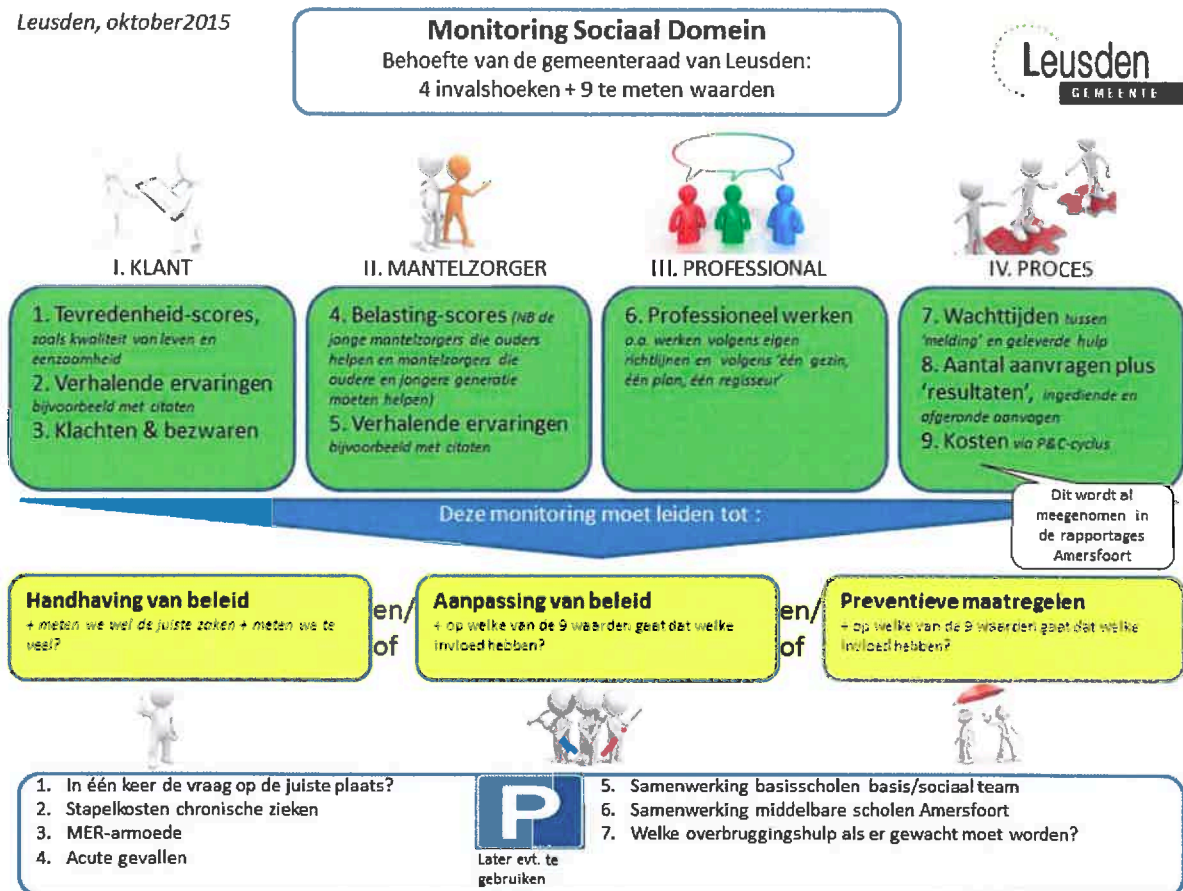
Leusden, oktober2015

Monitoring Sociaal Domein
Behoefte van de gemeenteraad van Leusden:
4 invalshoeken + 9 te meten waarden

Leusden
GEMEENTE

I. KLANT

1. Tevredenheid-scores, zoals kwaliteit van leven en eenzaamheid
2. Verhalende ervaringen bijvoorbeeld met citaten
3. Klachten & bezwaren

II. MANTELZORGER

4. Belasting-scores (NB de jonge mantelzorgers die ouders helpen en mantelzorgers die oudere en jongere generatie moeten helpen)
5. Verhalende ervaringen bijvoorbeeld met citaten

III. PROFESSIONAL

6. Professioneel werken o.a. werken volgens eigen richtlijnen en volgens 'één gezin, één plan, één regisseur'

IV. PROCES

7. Wachttijden tussen 'melding' en geleverde hulp
8. Aantal aanvragen plus 'resultaten', ingediende en afgeronde aanvagen
9. Kosten via P&C-cyclus

Dit wordt al meegenomen in de rapportages Amersfoort

Deze monitoring moet leiden tot :

Handhaving van beleid
+ meten we wel de juiste zaken + meten we te veel?

en/of

Aanpassing van beleid
+ op welke van de 9 waarden gaat dat welke invloed hebben?

en/of

Preventieve maatregelen
+ op welke van de 9 waarden gaat dat welke invloed hebben?

1. In één keer de vraag op de juiste plaats?
2. Stapelkosten chronische zieken
3. MER-armoede
4. Acute gevallen

P
Later evt. te gebruiken

5. Samenwerking basisscholen basis/sociaal team
6. Samenwerking middelbare scholen Amersfoort
7. Welke overbruggingshulp als er gewacht moet worden?